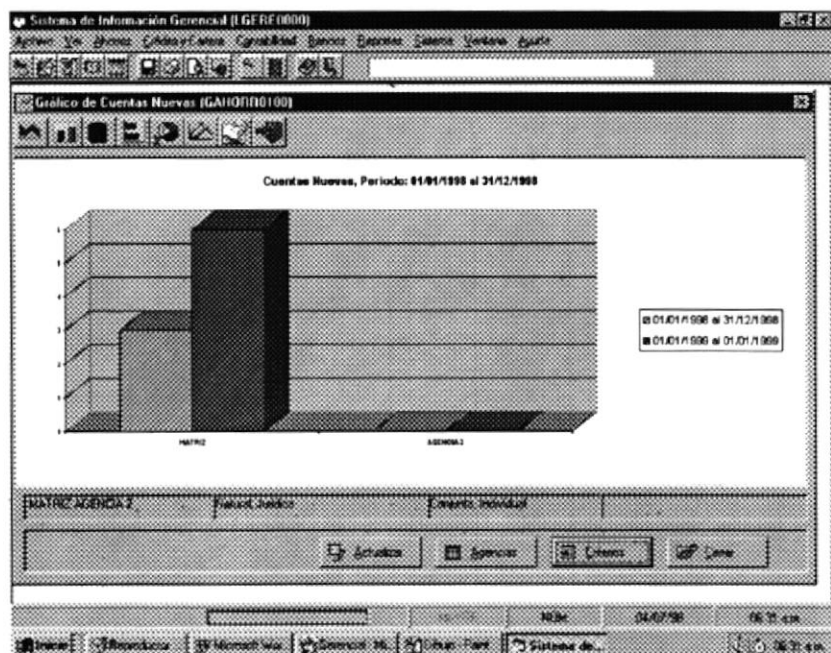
Sistema de Información Gerencial (LGERE0000)

Archivo Ver Ahorros Crédito/Cartera Contabilidad Bancos Reportes Salarios Ventana Ayuda

Gráfico de Cuentas Nuevas (GAHORR0100)

Cuentas Nuevas, Periodo: 01/01/1998 al 31/12/1998

01/01/1998 al 31/12/1998
01/01/1999 al 01/01/1999

MATRIZ
AGENCIA 2

MATRIZ AGENCIA 2
Natural, Jurídico
Cliente, Individual

Actualizar
Agencias
Criterios
Cerrar

NUM
04/07/98
06:31 a.m.

Inicio
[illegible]
Microsoft Wor
Gerencial - ML
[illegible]
Sistema de...
06:31 a.m.